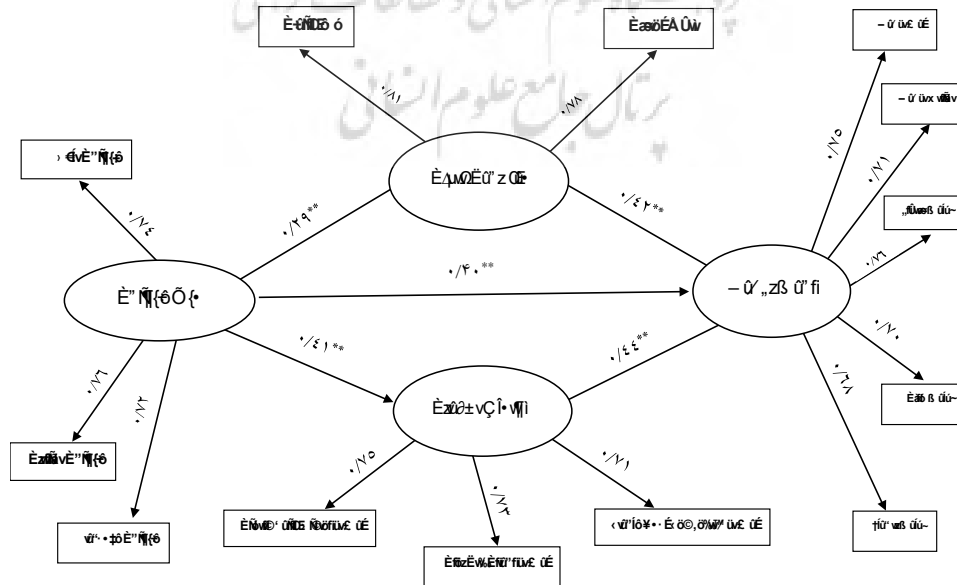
È‹ŧÑÎÐõ ó

Èæ¤öÉÂ Ûŵ

– ü' üvž úÉ

– ü' üvx vÑÎv

,,fÛwæß ûú~

È'Ñ{ë

› ÉvÈ"Ñ{ë

È∆µwΩËû' z ŒÞ

– û' ,,zß û"fi

È"Ñ{êÕ{•

Èzæ∂±vÇÎ•vÑì

Èzðß ûú~

Èzæãä vÈ"Ñ{ë

vü'· • ‡öÈ"Ñ{ë

†ü' væß ûú~

ÈÑwÐ' ûÑÐ ÑÐöfüvž úÉ

ÈÑözËW‰ÈÑü'fûvž úÉ

‹vü'Îô¥• · É›ö©,ö%ü" üvž úÉ

۰/۸۱

۰/۷۸

۰/۷۵

۰/۷۱

۰/۷۶

۰/۷۰

۰/۶۸

۰/۷٤

۰/۳۹**

۰/٤۲**

۰/۴۰**

۰/٤۱**

۰/٤٤**

۰/۷٦

۰/۷۲

۰/۷۵

۰/۷۳

۰/۷۱